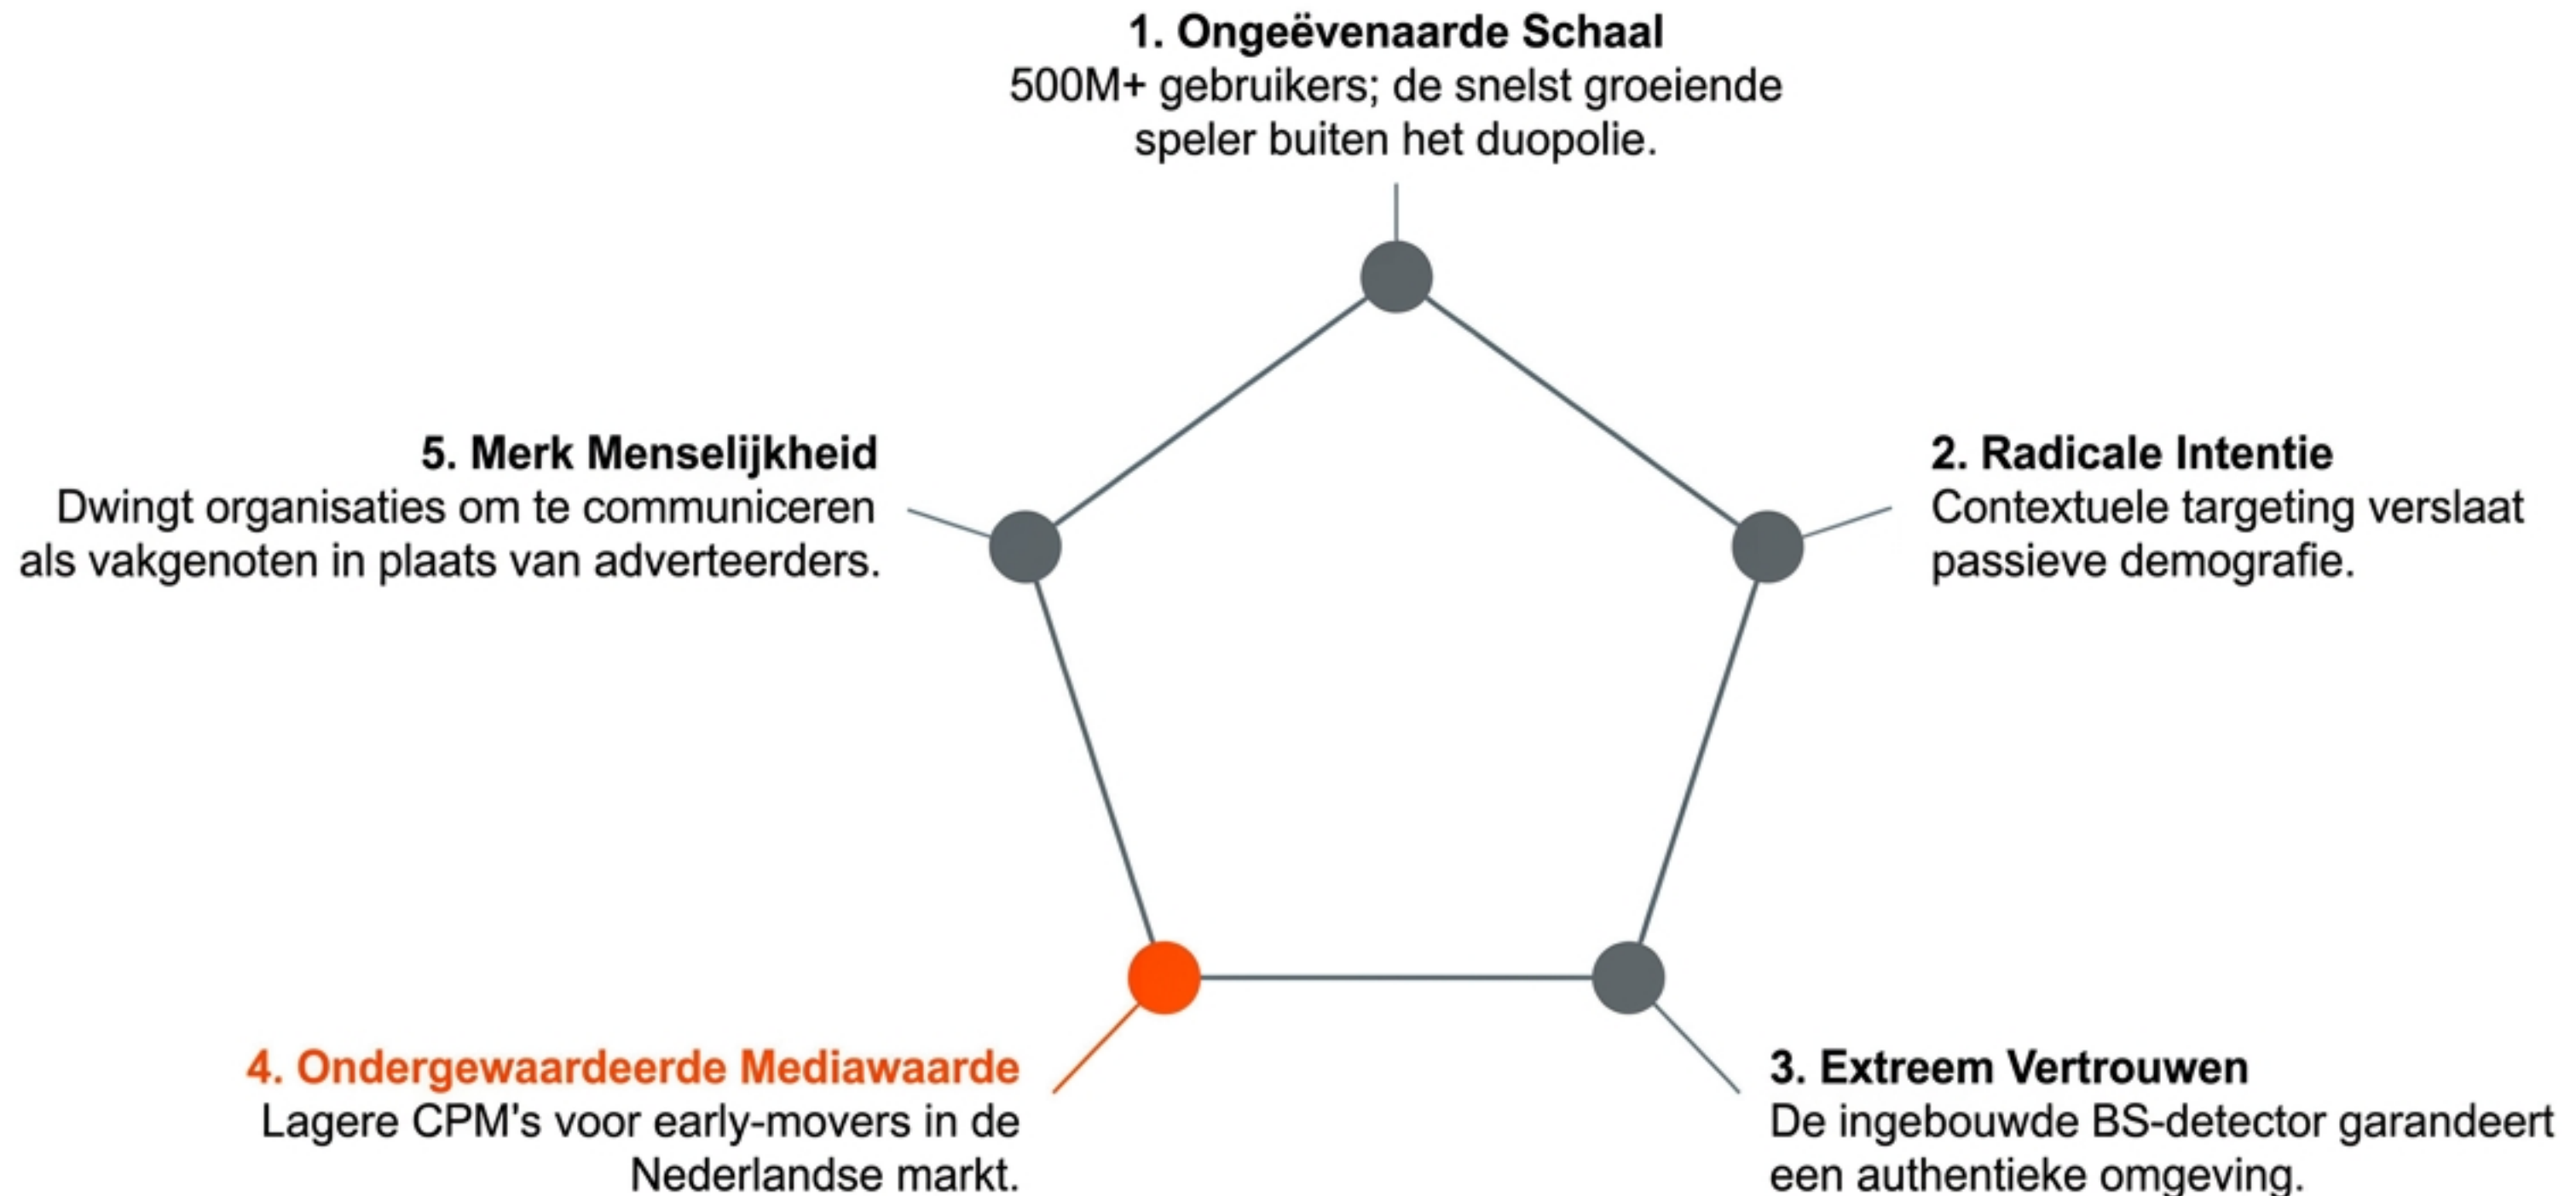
1. Ongeëvenaarde Schaal
500M+ gebruikers; de snelst groeiende speler buiten het duopolie.

5. Merk Menselijkheid
Dwingt organisaties om te communiceren als vakgenoten in plaats van adverteerders.

2. Radicale Intentie
Contextuele targeting verslaat passieve demografie.

4. Ondergewaardeerde Mediawaarde
Lagere CPM's voor early-movers in de Nederlandse markt.

3. Extreem Vertrouwen
De ingebouwde BS-detector garandeert een authentieke omgeving.